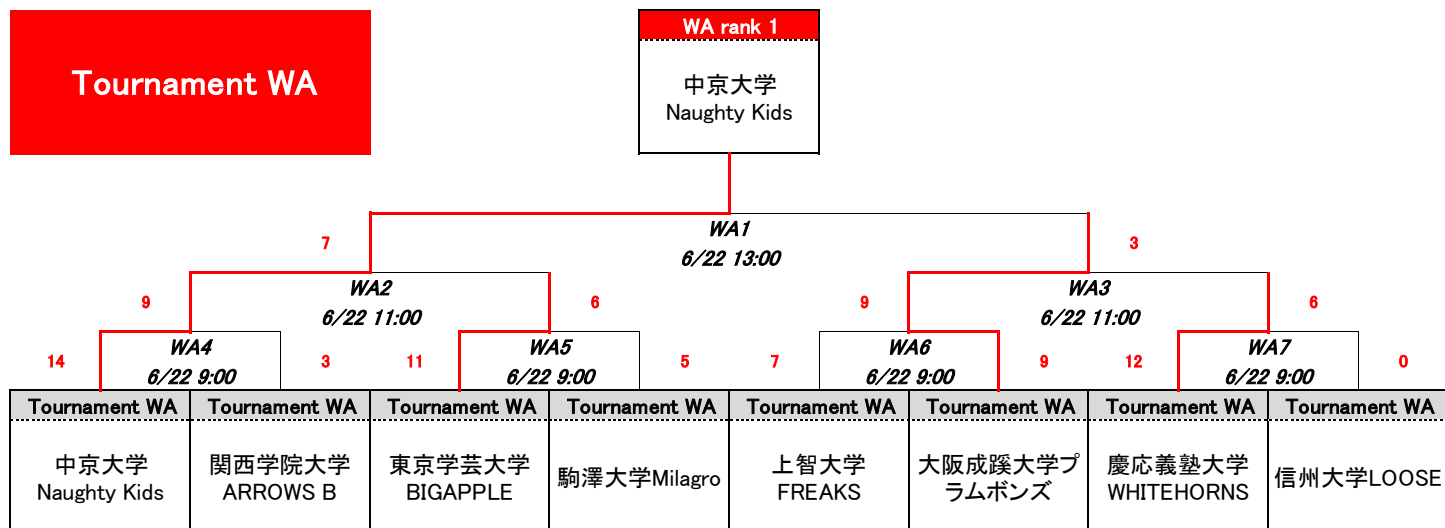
Tournament WA

WA rank 1

中京大学
Naughty Kids

7

WA1
6/22 13:00

3

9

WA2
6/22 11:00

6

9

WA3
6/22 11:00

6

14

WA4
6/22 9:00

3

11

WA5
6/22 9:00

5

7

WA6
6/22 9:00

9

12

WA7
6/22 9:00

0

| Tournament WA | Tournament WA | Tournament WA | Tournament WA | Tournament WA | Tournament WA | Tournament WA | Tournament WA |
|---|---|---|---|---|---|---|---|
| 中京大学 Naughty Kids | 関西学院大学 ARROWS B | 東京学芸大学 BIGAPPLE | 駒澤大学Milagro | 上智大学 FREAKS | 大阪成蹊大学プラムボンズ | 慶応義塾大学 WHITEHORNS | 信州大学LOOSE |